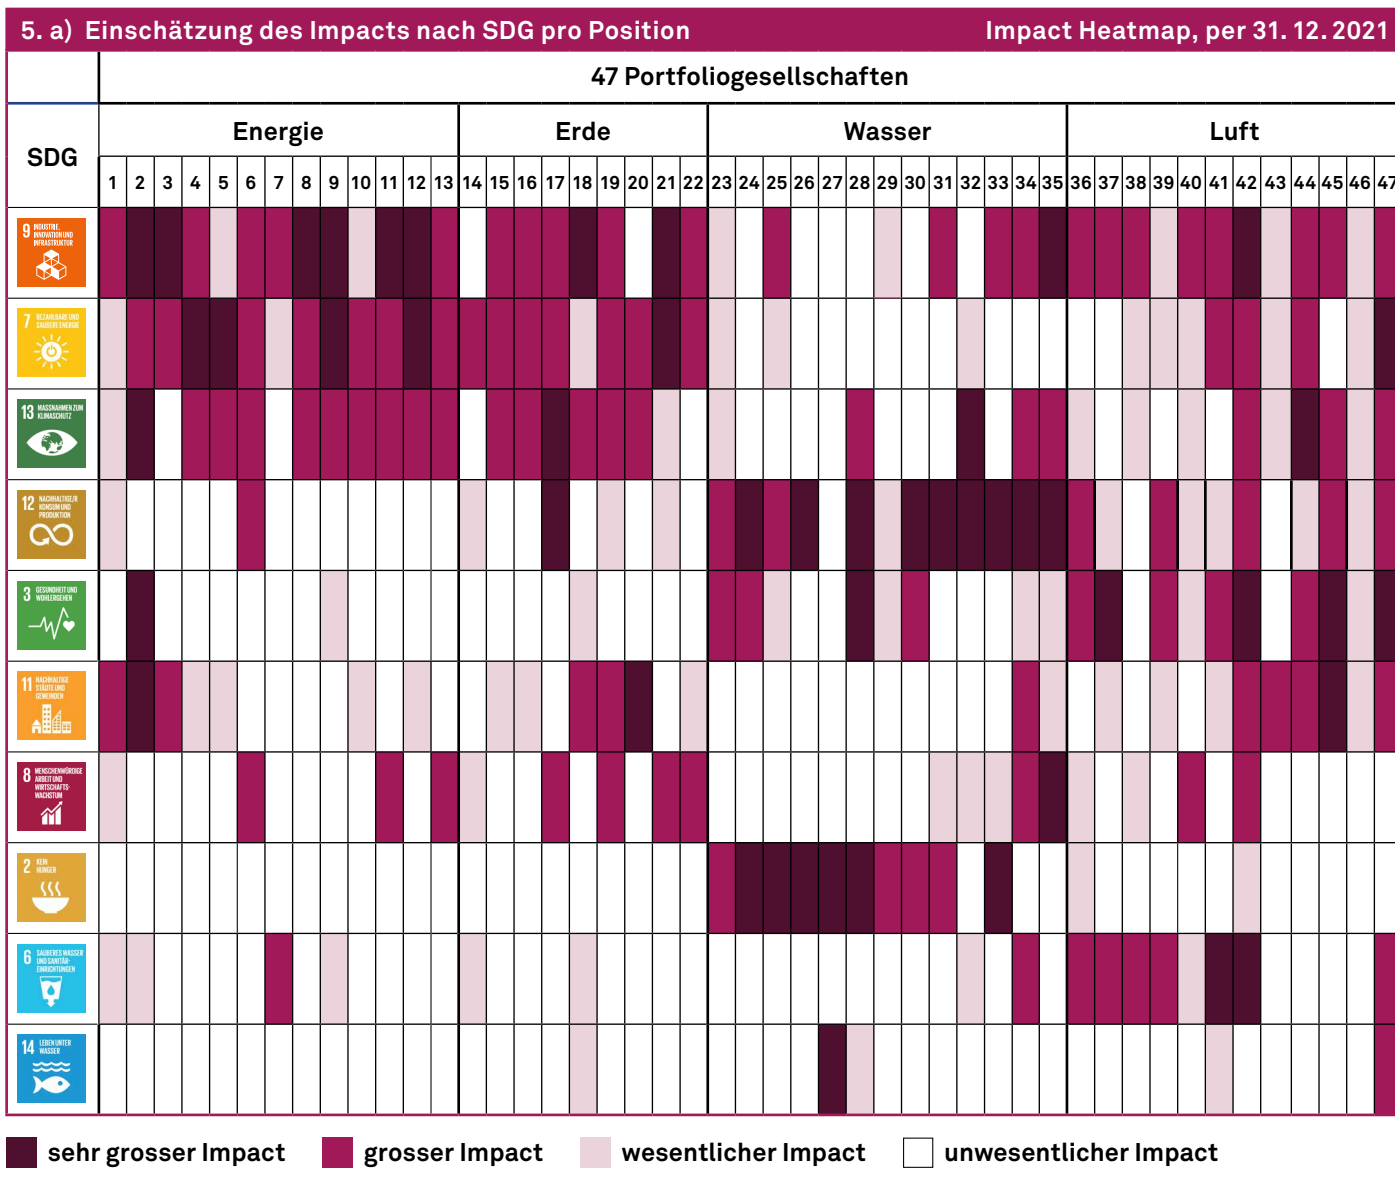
5. a) Einschätzung des Impacts nach SDG pro Position

Impact Heatmap, per 31. 12. 2021

| SDG | 47 Portfoliogesellschaften |
|---|---|
| | Energie: 1 2 3 4 5 6 7 8 9 10 11 12 13 |
| | Erde: 14 15 16 17 18 19 20 21 22 |
| | Wasser: 23 24 25 26 27 28 29 30 31 32 33 34 35 |
| | Luft: 36 37 38 39 40 41 42 43 44 45 46 47 |
| 9 INDUSTRIE, INNOVATION UND INFRASTRUKTUR | |
| 7 BEZAHLBARE UND SAUBERE ENERGIE | |
| 13 MASSNAHMEN ZUM KLIMASCHUTZ | |
| 12 NACHHALTIGE/R KONSUM UND PRODUKTION | |
| 3 GESUNDHEIT UND WOHLERGEHEN | |
| 11 NACHHALTIGE STÄDTE UND GEMEINDEN | |
| 8 MENSCHENWÜRDIGE ARBEIT UND WIRTSCHAFTS-WACHSTUM | |
| 2 KEIN HUNGER | |
| 6 SAUBERES WASSER UND SANITÄR-EINRICHTUNGEN | |
| 14 LEBEN UNTER WASSER | |

sehr grosser Impact grosser Impact wesentlicher Impact unwesentlicher Impact